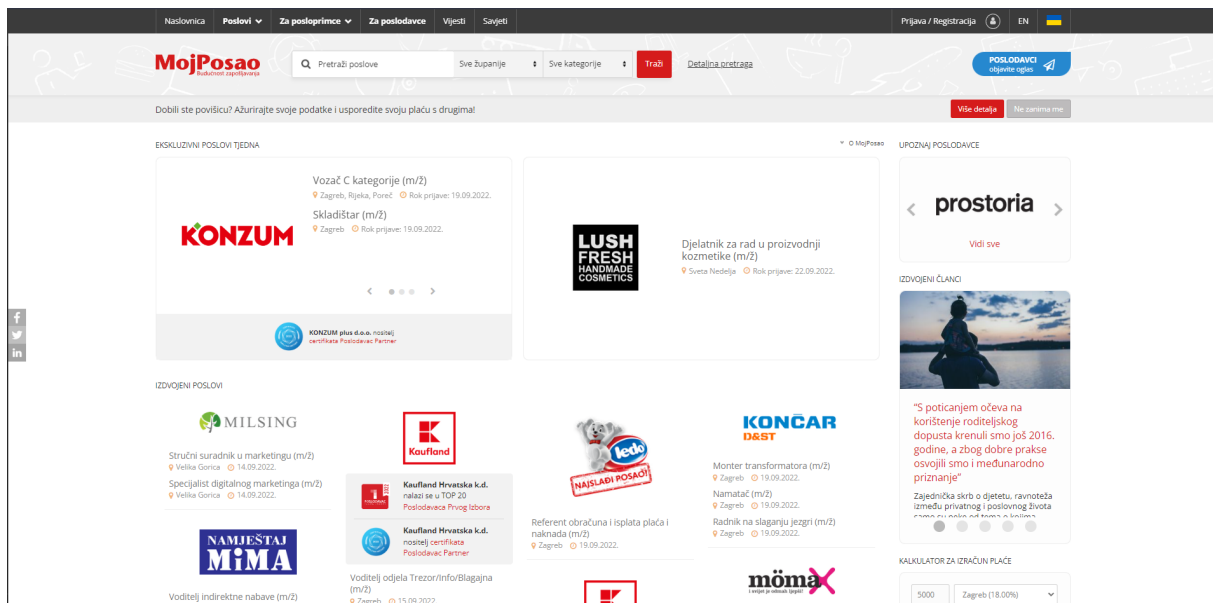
Naslovnica Poslovi Za posloprimce Za poslodavce Vijesti Savjeti

Prijava / Registracija EN

MojPosao Budućnost zapošljavanja

Pretraži poslove Sve županije Sve kategorije Traži Detaljna pretraga

POSLODAVCI objavite oglas

Dobili ste povišicu? Ažurirajte svoje podatke i usporedite svoju plaću s drugima!

Više detalja Ne zanima me

EKSKLUZIVNI POSLOVI TJEDNA

O MojPosao

KONZUM

Vozač C kategorije (m/ž)
Zagreb, Rijeka, Poreč Rok prijave: 19.09.2022.

Skladištar (m/ž)
Zagreb Rok prijave: 19.09.2022.

KONZUM plus d.o.o. nositelj certifikata Poslodavac Partner

LUSH FRESH HANDMADE COSMETICS

Djelatnik za rad u proizvodnji kozmetike (m/ž)
Sveta Nedelja Rok prijave: 22.09.2022.

UPOZNAJ POSLODAVCE

prostoria

Vidi sve

IZDVOJENI ČLANCI

“S poticanjem očeva na korištenje roditeljskog dopusta krenuli smo još 2016. godine, a zbog dobre prakse osvojili smo i međunarodno priznanje”

Zajednička skrb o djetetu, ravnoteža između privatnog i poslovnog života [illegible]

KALKULATOR ZA IZRAČUN PLAĆE

5000 Zagreb (18.00%)

IZDVOJENI POSLOVI

MILSING

Stručni suradnik u marketingu (m/ž)
Velika Gorica 14.09.2022.

Specijalist digitalnog marketinga (m/ž)
Velika Gorica 14.09.2022.

NAMJEŠTAJ MIMA

Voditelj indirektne nabave (m/ž)

Kaufland

Kaufland Hrvatska k.d. nalazi se u TOP 20 Poslodavaca Prvog Izbora

Kaufland Hrvatska k.d. nositelj certifikata Poslodavac Partner

Voditelj odjela Trezor/Info/Blagajna (m/ž)
Zagreb 15.09.2022.

ledo NAJSLAĐI POSAO!

Referent obračuna i isplata plaća i naknada (m/ž)
Zagreb 19.09.2022.

KONČAR D&ST

Monter transformatora (m/ž)
Zagreb 19.09.2022.

Namatač (m/ž)
Zagreb 19.09.2022.

Radnik na slaganju jezgri (m/ž)
Zagreb 19.09.2022.

mömax i večeras je otkazano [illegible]